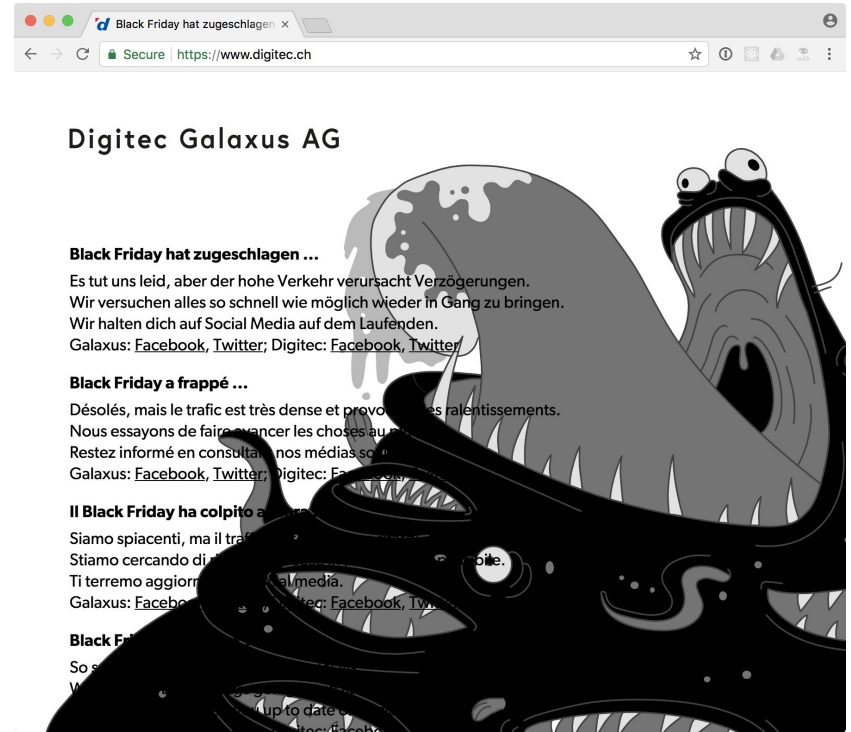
Black Friday hat zugeschlagen ×

Secure https://www.digitec.ch

Digitec Galaxus AG

Black Friday hat zugeschlagen …

Es tut uns leid, aber der hohe Verkehr verursacht Verzögerungen.
Wir versuchen alles so schnell wie möglich wieder in Gang zu bringen.
Wir halten dich auf Social Media auf dem Laufenden.
Galaxus: Facebook, Twitter; Digitec: Facebook, Twitter

Black Friday a frappé …

Désolés, mais le trafic est très dense et provo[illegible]es ralentissements.
Nous essayons de faire avancer les choses au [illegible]
Restez informé en consulta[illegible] nos médias so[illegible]
Galaxus: Facebook, Twitter; Digitec: Fa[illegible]

Il Black Friday ha colpito a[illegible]

Siamo spiacenti, ma il traff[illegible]
Stiamo cercando di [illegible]bile.
Ti terremo aggiorn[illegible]al media.
Galaxus: Facebo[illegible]tec: Facebook, Twi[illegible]

Black Fr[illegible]

So s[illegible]
W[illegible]
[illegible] up to date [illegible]
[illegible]itec: Facebo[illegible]